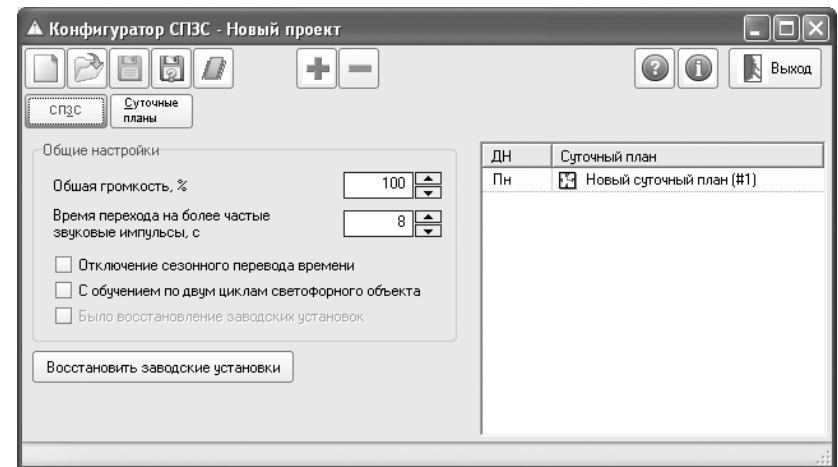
Конфигуратор СПЗС - Новый проект

Выход

СПЗС

Суточные планы

Общие настройки

Общая громкость, %

100

Время перехода на более частые звуковые импульсы, с

8

Отключение сезонного перевода времени

С обучением по двум циклам светофорного объекта

Было восстановление заводских установок

Восстановить заводские установки

| ДН | Суточный план |
|---|---|
| Пн | Новый суточный план (#1) |